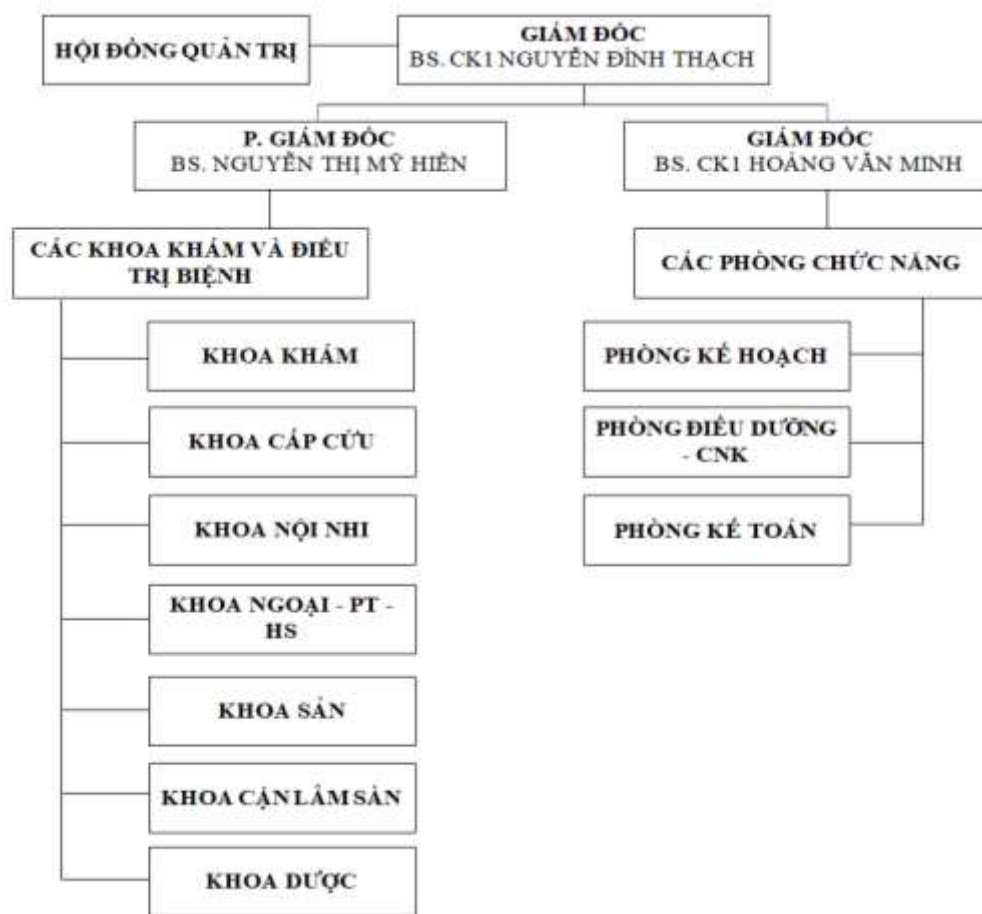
HỘI ĐỒNG QUẢN TRỊ

GIÁM ĐỐC
BS. CK1 NGUYỄN ĐÌNH THẠCH

P. GIÁM ĐỐC
BS. NGUYỄN THỊ MỸ HIỀN

GIÁM ĐỐC
BS. CK1 HOÀNG VĂN MINH

CÁC KHOA KHÁM VÀ ĐIỀU TRỊ BIỆNH

KHOA KHÁM

KHOA CẤP CỨU

KHOA NỘI NHI

KHOA NGOẠI - PT - HS

KHOA SẢN

KHOA CẬN LÂM SÀN

KHOA DƯỢC

CÁC PHÒNG CHỨC NĂNG

PHÒNG KẾ HOẠCH

PHÒNG ĐIỀU DƯỠNG - CNK

PHÒNG KẾ TOÁN